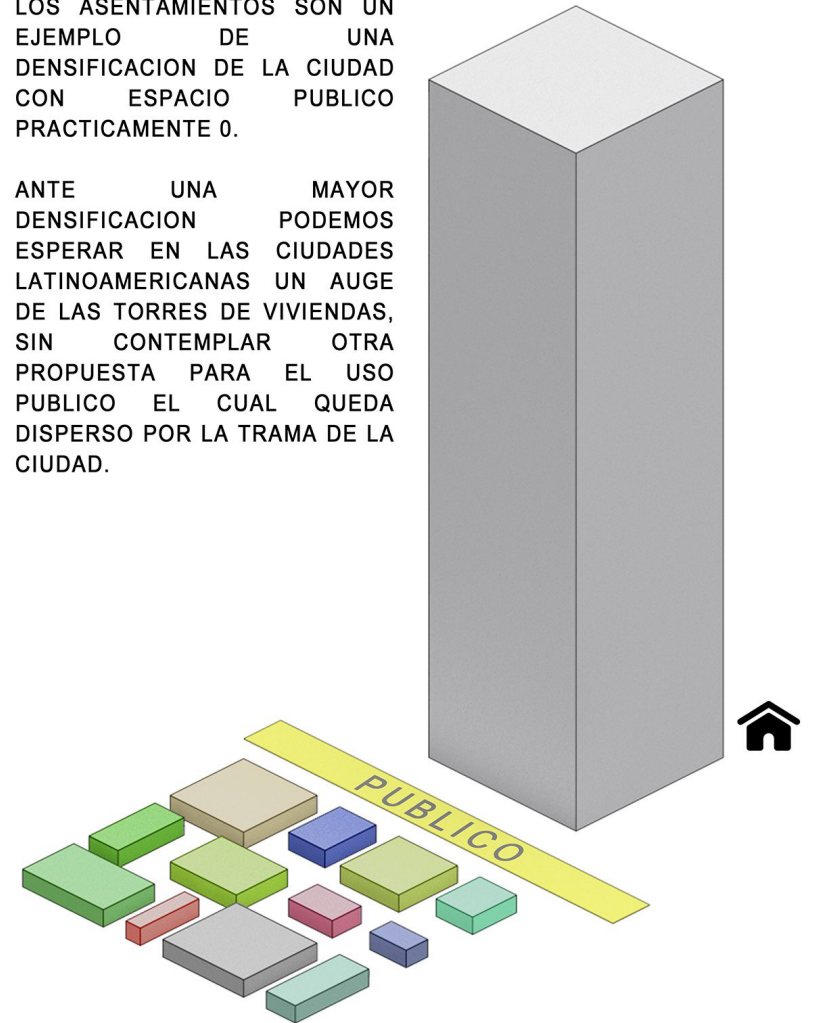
LOS ASENTAMIENTOS SON UN EJEMPLO DE UNA DENSIFICACION DE LA CIUDAD CON ESPACIO PUBLICO PRACTICAMENTE 0.

ANTE UNA MAYOR DENSIFICACION PODEMOS ESPERAR EN LAS CIUDADES LATINOAMERICANAS UN AUGE DE LAS TORRES DE VIVIENDAS, SIN CONTEMPLAR OTRA PROPUESTA PARA EL USO PUBLICO EL CUAL QUEDA DISPERSO POR LA TRAMA DE LA CIUDAD.

PUBLICO